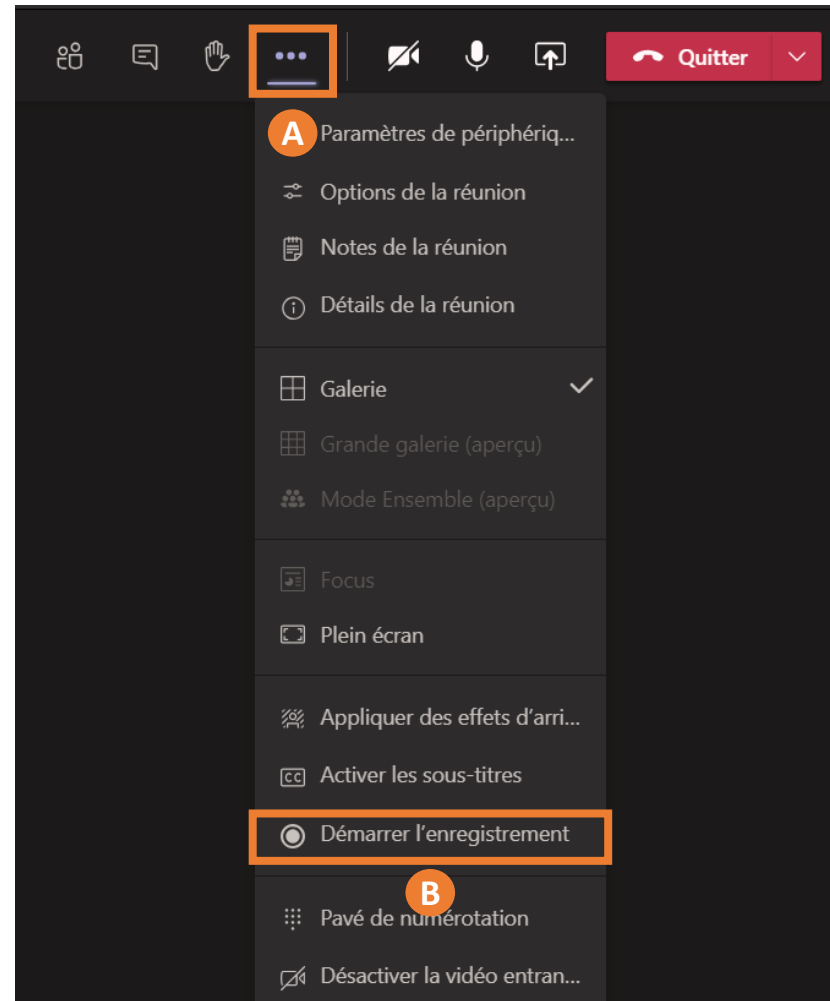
Quitter

A Paramètres de périphériq...

Options de la réunion

Notes de la réunion

Détails de la réunion

Galerie

Grande galerie (aperçu)

Mode Ensemble (aperçu)

Focus

Plein écran

Appliquer des effets d'arri...

Activer les sous-titres

Démarrer l'enregistrement

B

Pavé de numérotation

Désactiver la vidéo entran...